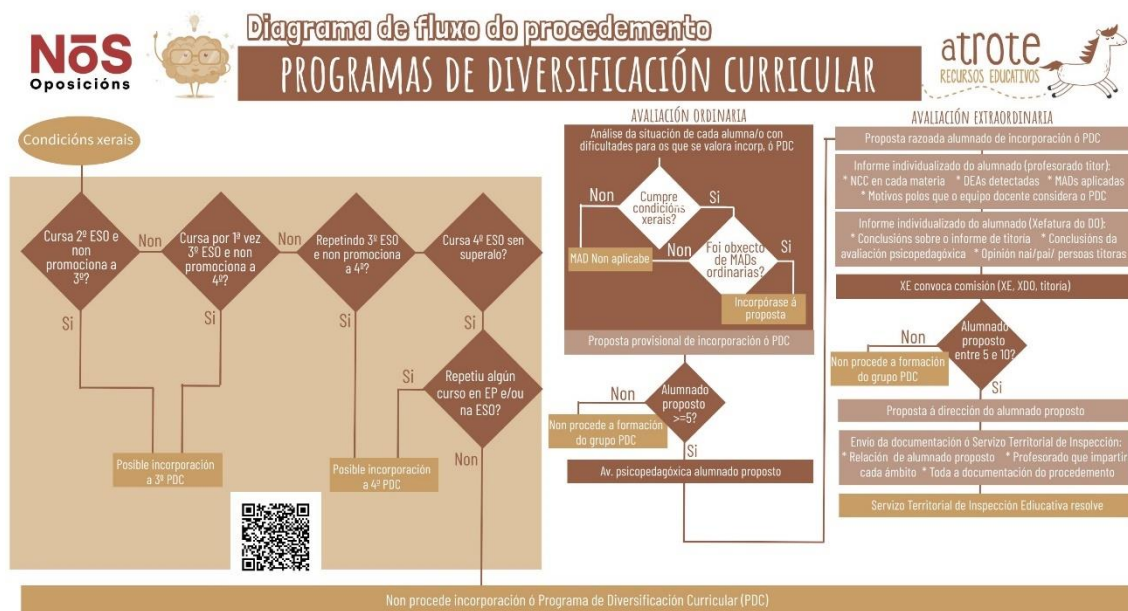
NōS Oposicións

Diagrama de fluxo do procedemento

PROGRAMAS DE DIVERSIFICACIÓN CURRICULAR

atrote RECURSOS EDUCATIVOS

Condicións xerais

Cursa 2º ESO e non promociona a 3º?

Non

Cursa por 1ª vez 3º ESO e non promociona a 4º?

Non

Repetindo 3º ESO e non promociona a 4º?

Cursa 4º ESO sen superalo?

Si

Si

Si

Si

Si

Repetiu algún curso en EP e/ou na ESO?

Non

Posible incorporación a 3º PDC

Posible incorporación a 4º PDC

AVALIACIÓN ORDINARIA

Análise da situación de cada alumna/o con dificultades para os que se valora incorp. ó PDC

Non

Cumpre condicións xerais?

Si

Non

Foi obxecto de MADs ordinarias?

Si

MAD Non aplicabe

Incorpórase á proposta

Proposta provisional de incorporación ó PDC

Non

Alumnado proposto >=5?

Non procede a formación do grupo PDC

Si

Av. psicopedagóxica alumnado proposto

AVALIACIÓN EXTRAORDINARIA

Proposta razoada alumnado de incorporación ó PDC

Informe individualizado do alumnado (profesorado titor): * NCC en cada materia * DEAs detectadas * MADs aplicadas * Motivos polos que o equipo docente considera o PDC

Informe individualizado do alumnado (Xefatura do DO): * Conclusións sobre o informe de titoría * Conclusións da avaliación psicopedagóxica * Opinión nai/pai/ persoas titoras

XE convoca comisión (XE, XDO, titoría)

Non

Alumnado proposto entre 5 e 10?

Non procede a formación do grupo PDC

Si

Proposta á dirección do alumnado proposto

Envío da documentación ó Servizo Territorial de Inspección: * Relación de alumnado proposto * Profesorado que impartirá cada ámbito * Toda a documentación do procedemento

Servizo Territorial de Inspección Educativa resolve

Non procede incorporación ó Programa de Diversificación Curricular (PDC)